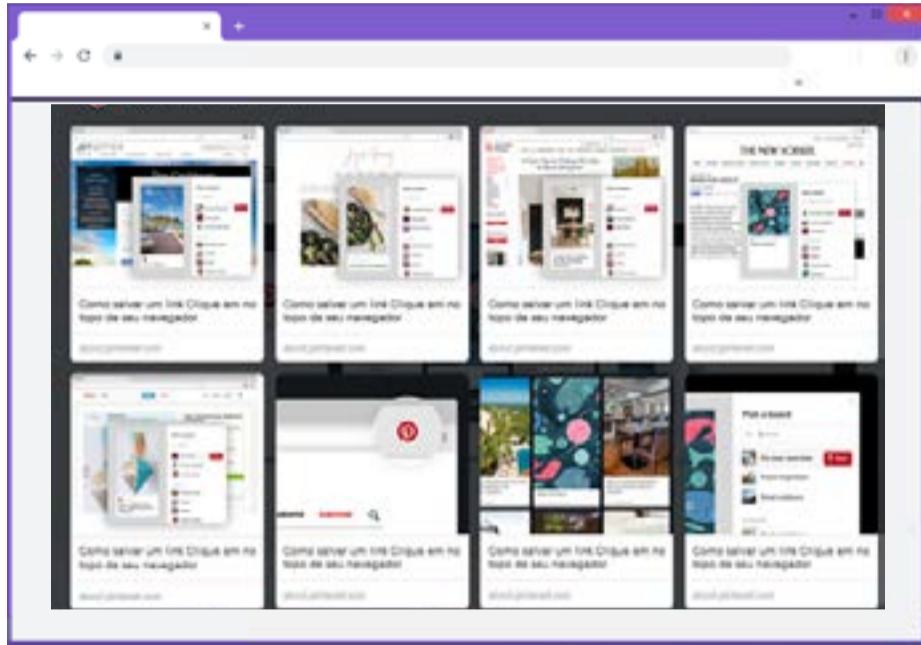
THE NEW YORKER

Como salvar um link Clique em no topo de seu navegador

about.pinterest.com

Como salvar um link Clique em no topo de seu navegador

about.pinterest.com

Como salvar um link Clique em no topo de seu navegador

about.pinterest.com

Como salvar um link Clique em no topo de seu navegador

about.pinterest.com

Pick a board

Como salvar um link Clique em no topo de seu navegador

about.pinterest.com

Como salvar um link Clique em no topo de seu navegador

about.pinterest.com

Como salvar um link Clique em no topo de seu navegador

about.pinterest.com

Como salvar um link Clique em no topo de seu navegador

about.pinterest.com